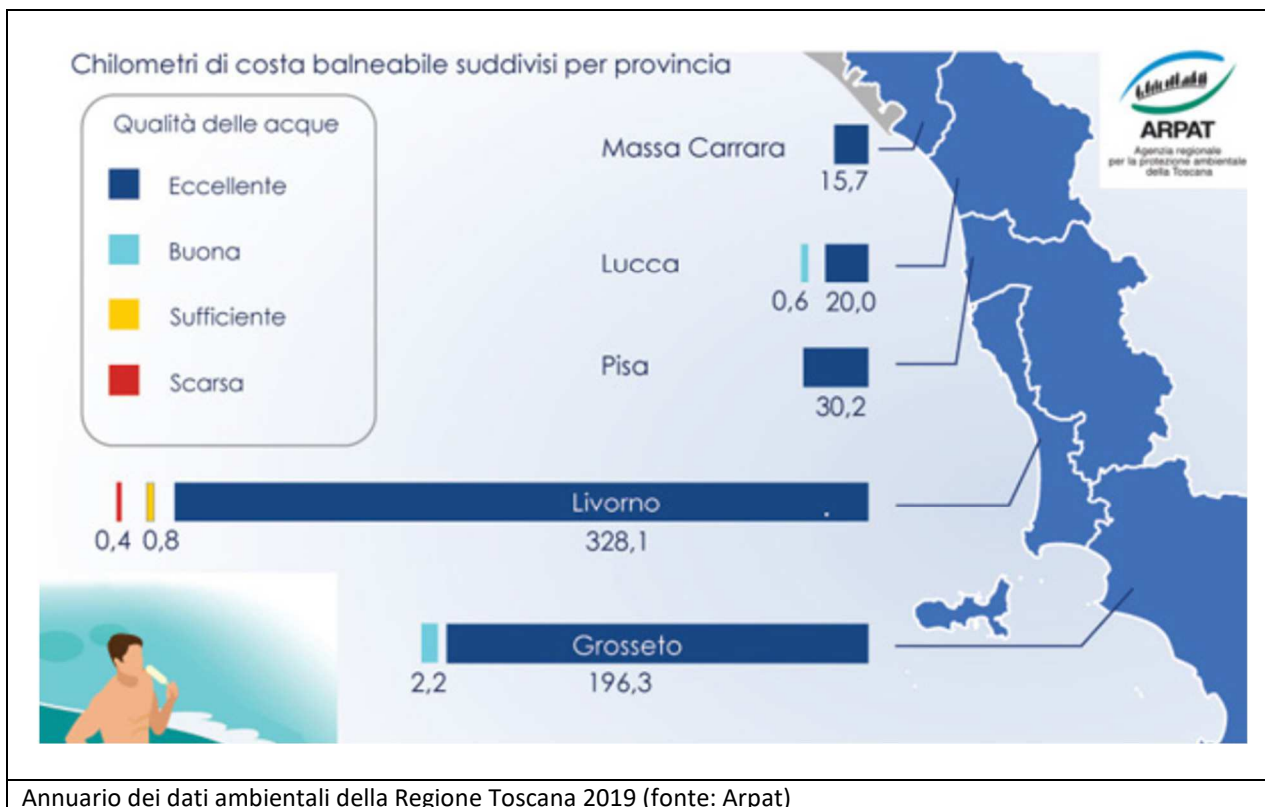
Chilometri di costa balneabile suddivisi per provincia

Qualità delle acque

Eccellente

Buona

Sufficiente

Scarsa

ARPAT
Agenzia regionale per la protezione ambientale della Toscana

Massa Carrara
15,7

Lucca
0,6 20,0

Pisa
30,2

Livorno
0,4 0,8 328,1

Grosseto
2,2 196,3

Annuario dei dati ambientali della Regione Toscana 2019 (fonte: Arpat)